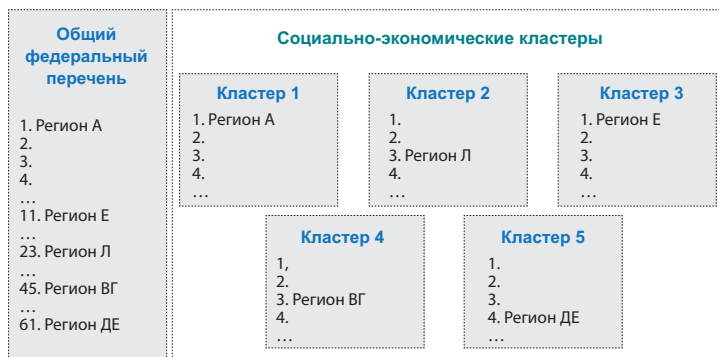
Общий федеральный перечень

1. Регион А
2.
3.
4.
…
11. Регион Е
…
23. Регион Л
…
45. Регион ВГ
…
61. Регион ДЕ

Социально-экономические кластеры

Кластер 1
1. Регион А
2.
3.
4.
…

Кластер 2
1.
2.
3. Регион Л
4.
…

Кластер 3
1. Регион Е
2.
3.
4.
…

Кластер 4
1,
2.
3. Регион ВГ
4.
…

Кластер 5
1.
2.
3.
4. Регион ДЕ
…